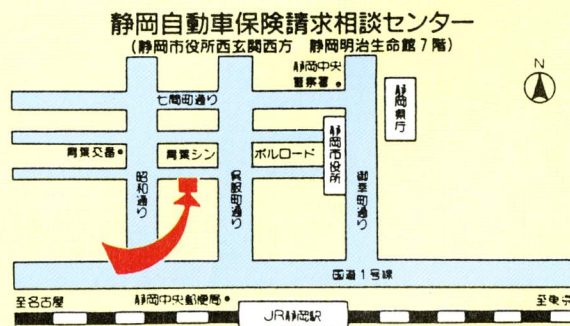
静岡自動車保険請求相談センター
（静岡市役所西玄関西方　静岡明治生命館７階）

静岡中央警察署

七間町通り

静岡県庁

N

両替交番

両替シン

ボルロード

静岡市役所

昭和通り

呉服町通り

御幸町通り

国道１号線

至名古屋

静岡中央郵便局

JR静岡駅

至東京